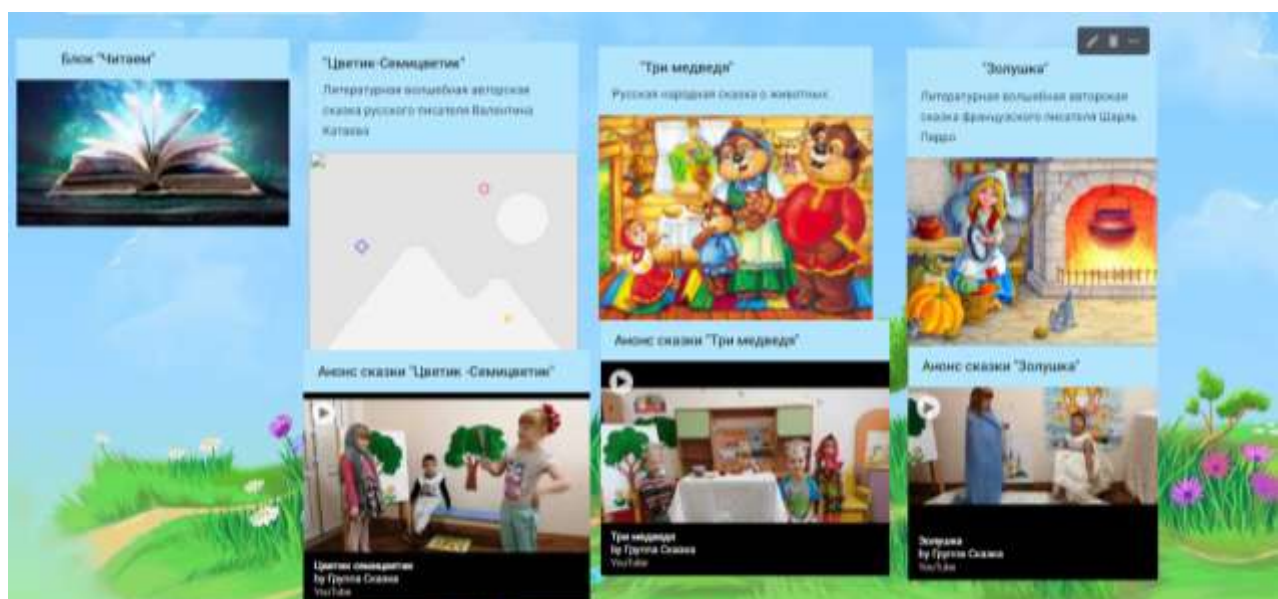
Блок "Читаем"

"Цветик-Семицветик"

Литературная волшебная авторская сказка русского писателя Валентина Катаева

Анонс сказки "Цветик -Семицветик"

Цветик семицветик
by Группа Сказка
YouTube

"Три медведя"

Русская народная сказка о животных

Анонс сказки "Три медведя"

Три медведя
by Группа Сказка
YouTube

"Золушка"

Литературная волшебная авторская сказка французского писателя Шарль Перро

Анонс сказки "Золушка"

Золушка
by Группа Сказка
YouTube